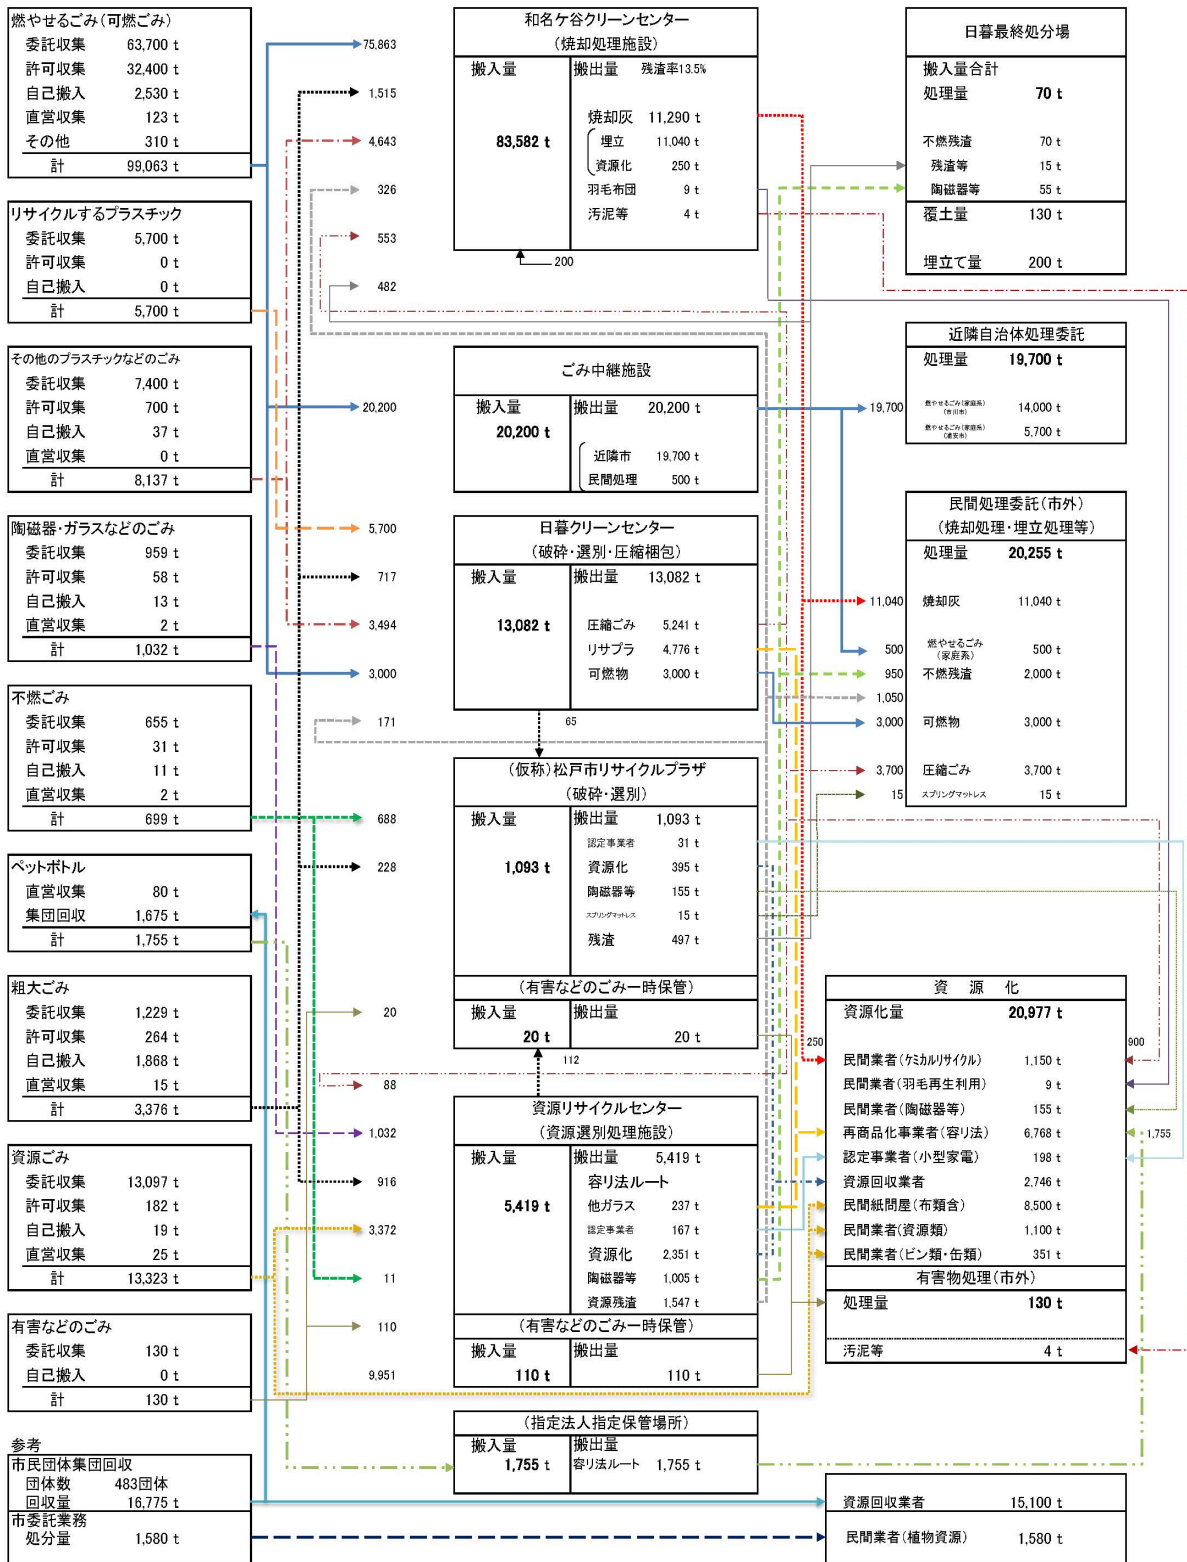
燃やせるごみ(可燃ごみ)
委託収集 63,700 t
許可収集 32,400 t
自己搬入 2,530 t
直営収集 123 t
その他 310 t
計 99,063 t

リサイクルするプラスチック
委託収集 5,700 t
許可収集 0 t
自己搬入 0 t
計 5,700 t

その他のプラスチックなどのごみ
委託収集 7,400 t
許可収集 700 t
自己搬入 37 t
直営収集 0 t
計 8,137 t

陶磁器・ガラスなどのごみ
委託収集 959 t
許可収集 58 t
自己搬入 13 t
直営収集 2 t
計 1,032 t

不燃ごみ
委託収集 655 t
許可収集 31 t
自己搬入 11 t
直営収集 2 t
計 699 t

ペットボトル
直営収集 80 t
集団回収 1,675 t
計 1,755 t

粗大ごみ
委託収集 1,229 t
許可収集 264 t
自己搬入 1,868 t
直営収集 15 t
計 3,376 t

資源ごみ
委託収集 13,097 t
許可収集 182 t
自己搬入 19 t
直営収集 25 t
計 13,323 t

有害などのごみ
委託収集 130 t
自己搬入 0 t
計 130 t

参考
市民団体集団回収
団体数 483団体
回収量 16,775 t
市委託業務
処分量 1,580 t

75,863
1,515
4,643
326
553
482
20,200
5,700
717
3,494
3,000
171
688
228
20
88
1,032
916
3,372
11
110
9,951

和名ケ谷クリーンセンター
(焼却処理施設)
搬入量
83,582 t
搬出量 残渣率13.5%
焼却灰 11,290 t
埋立 11,040 t
資源化 250 t
羽毛布団 9 t
汚泥等 4 t
200

ごみ中継施設
搬入量
20,200 t
搬出量 20,200 t
近隣市 19,700 t
民間処理 500 t

日暮クリーンセンター
(破砕・選別・圧縮梱包)
搬入量
13,082 t
搬出量 13,082 t
圧縮ごみ 5,241 t
リサプラ 4,776 t
可燃物 3,000 t
65

(仮称)松戸市リサイクルプラザ
(破砕・選別)
搬入量
1,093 t
搬出量 1,093 t
認定事業者 31 t
資源化 395 t
陶磁器等 155 t
スプリングマットレス 15 t
残渣 497 t
(有害などのごみ一時保管)
搬入量
20 t
搬出量
20 t
112

資源リサイクルセンター
(資源選別処理施設)
搬入量
5,419 t
搬出量 5,419 t
容リ法ルート
他ガラス 237 t
認定事業者 167 t
資源化 2,351 t
陶磁器等 1,005 t
資源残渣 1,547 t
(有害などのごみ一時保管)
搬入量
110 t
搬出量
110 t

(指定法人指定保管場所)
搬入量
1,755 t
搬出量
容リ法ルート 1,755 t

日暮最終処分場
搬入量合計
処理量 70 t
不燃残渣 70 t
残渣等 15 t
陶磁器等 55 t
覆土量 130 t
埋立て量 200 t

近隣自治体処理委託
処理量 19,700 t
燃やせるごみ(家庭系)(市川市) 14,000 t
燃やせるごみ(家庭系)(浦安市) 5,700 t
19,700

民間処理委託(市外)
(焼却処理・埋立処理等)
処理量 20,255 t
11,040 焼却灰 11,040 t
500 燃やせるごみ(家庭系) 500 t
950 不燃残渣 2,000 t
1,050
3,000 可燃物 3,000 t
3,700 圧縮ごみ 3,700 t
15 スプリングマットレス 15 t

資 源 化
資源化量 20,977 t
250
900
民間業者(ケミカルリサイクル) 1,150 t
民間業者(羽毛再生利用) 9 t
民間業者(陶磁器等) 155 t
再商品化事業者(容リ法) 6,768 t
1,755
認定事業者(小型家電) 198 t
資源回収業者 2,746 t
民間紙問屋(布類含) 8,500 t
民間業者(資源類) 1,100 t
民間業者(ビン類・缶類) 351 t
有害物処理(市外)
処理量 130 t
汚泥等 4 t

資源回収業者 15,100 t
民間業者(植物資源) 1,580 t